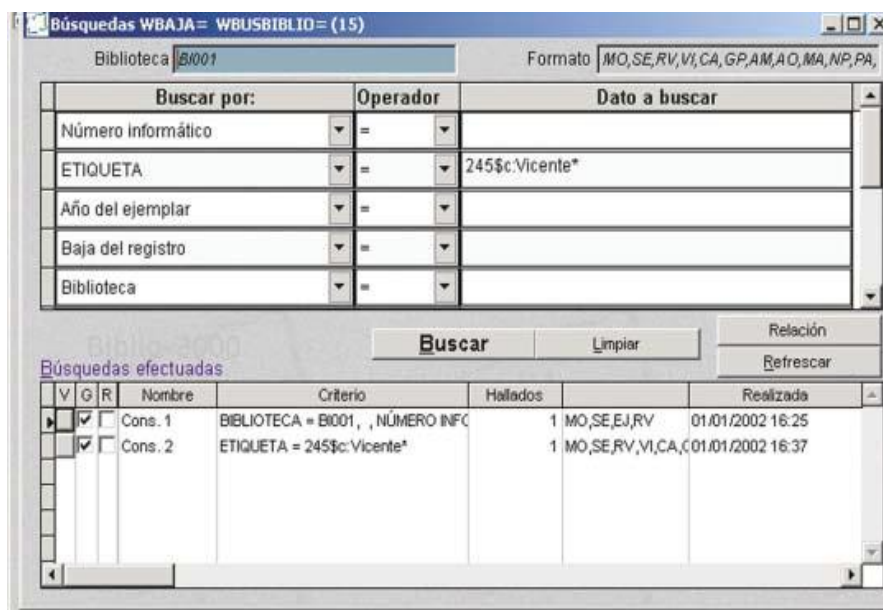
Búsquedas WBAJA= WBUSBIBLIO=(15)

Biblioteca BI001

Formato MO,SE,RV,VI,CA,GP,AM,AO,MA,NP,PA,

| Buscar por: | Operador | Dato a buscar |
|---|---|---|
| Número informático | = | |
| ETIQUETA | = | 245$c:Vicente* |
| Año del ejemplar | = | |
| Baja del registro | = | |
| Biblioteca | = | |

Biblio-3000

Buscar

Limpiar

Relación

Refrescar

Búsquedas efectuadas

| V | G | R | Nombre | Criterio | Hallados | | Realizada |
|---|---|---|---|---|---|---|---|
| | ☑ | ☐ | Cons. 1 | BIBLIOTECA = BI001, , NÚMERO INFC | 1 | MO,SE,EJ,RV | 01/01/2002 16:25 |
| | ☑ | ☐ | Cons. 2 | ETIQUETA = 245$c:Vicente* | 1 | MO,SE,RV,VI,CA,C | 01/01/2002 16:37 |